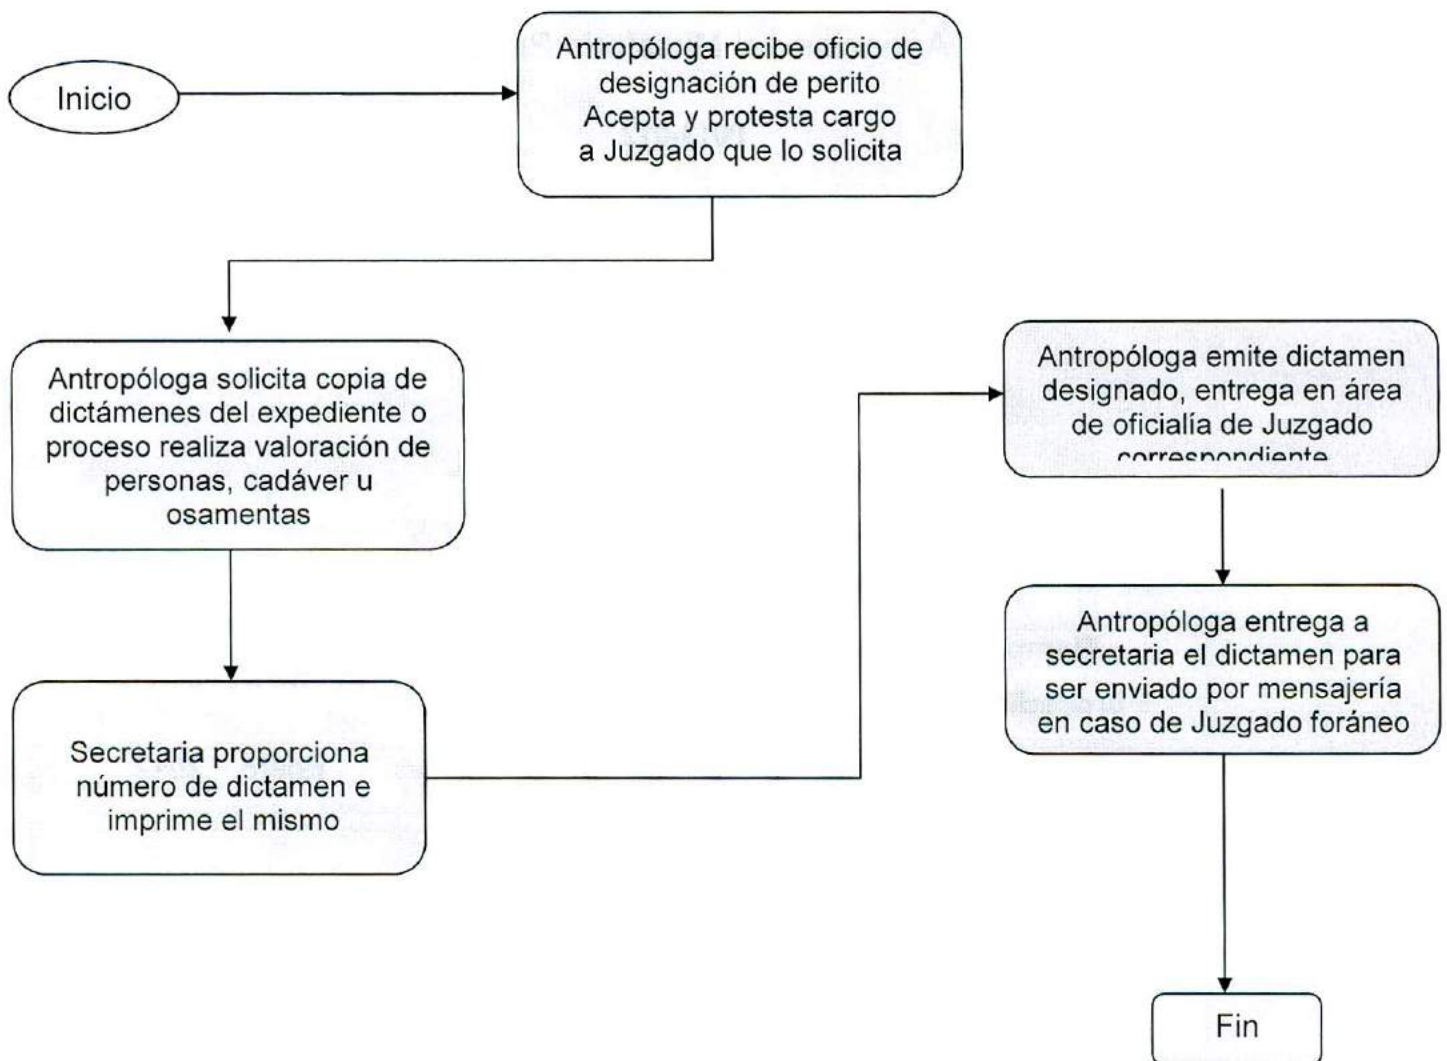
Inicio

Antropóloga recibe oficio de designación de perito Acepta y protesta cargo a Juzgado que lo solicita

Antropóloga solicita copia de dictámenes del expediente o proceso realiza valoración de personas, cadáver u osamentas

Secretaria proporciona número de dictamen e imprime el mismo

Antropóloga emite dictamen designado, entrega en área de oficialía de Juzgado correspondiente

Antropóloga entrega a secretaria el dictamen para ser enviado por mensajería en caso de Juzgado foráneo

Fin